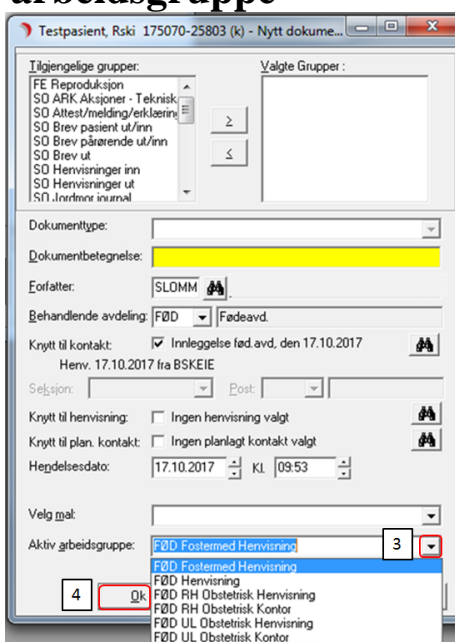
arbeidsgruppe

Testpasient, Rski 175070-25803 (k) - Nytt dokume...

Tilgjengelige grupper:
FE Reproduksjon
SO ARK Aksjoner - Teknisk
SO Attest/melding/erklæring
SO Brev pasient ut/inn
SO Brev pårørende ut/inn
SO Brev ut
SO Henvisninger inn
SO Henvisninger ut
SO Jordmor journal

Valgte Grupper :

>
<

Dokumenttype:
Dokumentbetegnelse:
Forfatter: SLOMM
Behandlende avdeling: FØD Fødeavd.
Knytt til kontakt: Innleggelse fød.avd, den 17.10.2017
Henv. 17.10.2017 fra BSKEIE
Seksjon: Post:
Knytt til henvisning: Ingen henvisning valgt
Knytt til plan. kontakt: Ingen planlagt kontakt valgt
Hendelsesdato: 17.10.2017 Kl. 09:53

Velg mal:
Aktiv arbeidsgruppe: FØD Fostermed Henvisning
3
FØD Fostermed Henvisning
FØD Henvisning
FØD RH Obstetrisk Henvisning
FØD RH Obstetrisk Kontor
FØD UL Obstetrisk Henvisning
FØD UL Obstetrisk Kontor
4
Ok